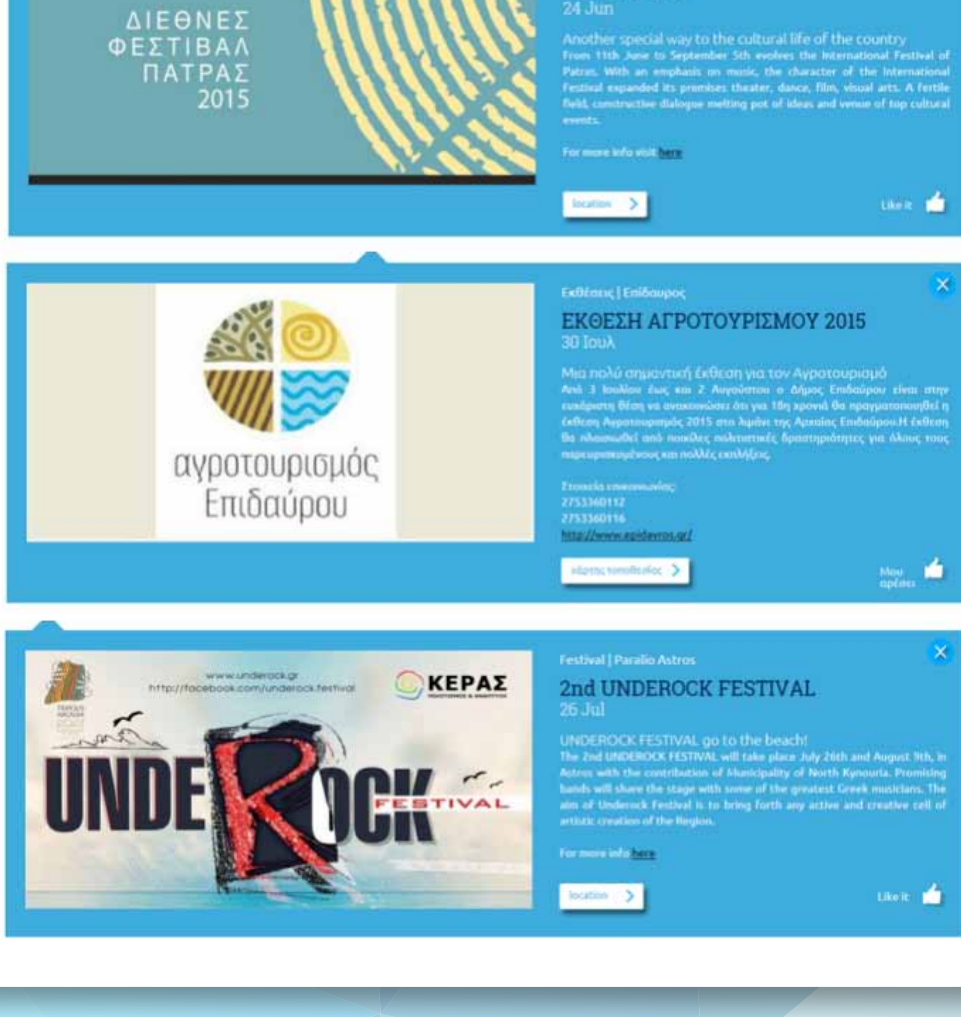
ΔΙΕΘΝΕΣ
ΦΕΣΤΙΒΑΛ
ΠΑΤΡΑΣ
2015

24 Jun

Another special way to the cultural life of the country
From 11th June to September 5th evolves the International Festival of Patras. With an emphasis on music, the character of the International Festival expanded its premises theater, dance, film, visual arts. A fertile field, constructive dialogue melting pot of ideas and venue of top cultural events.

For more info visit here

location >

Like it

Εκθέσεις | Επίδαυρος
ΕΚΘΕΣΗ ΑΓΡΟΤΟΥΡΙΣΜΟΥ 2015
30 Ιουλ

αγροτουρισμός Επιδαύρου

Μια πολύ σημαντική έκθεση για τον Αγροτουρισμό
Από 3 Ιουλίου έως και 2 Αυγούστου ο Δήμος Επιδαύρου είναι στην ευχάριστη θέση να ανακοινώσει ότι για 18η χρονιά θα πραγματοποιηθεί η έκθεση Αγροτουρισμός 2015 στο λιμάνι της Αρχαίας Επιδαύρου.Η έκθεση θα πλαισιωθεί από ποικίλες πολιτιστικές δραστηριότητες για όλους τους παρευρισκομένους και πολλές εκπλήξεις.

Στοιχεία επικοινωνίας:
2753360112
2753360116
http://www.epidavros.gr/

χάρτης τοποθεσίας >

Μου αρέσει

www.underock.gr
http://facebook.com/underock.festival
ΚΕΡΑΣ
UNDERROCK FESTIVAL

Festival | Paralio Astros
2nd UNDEROCK FESTIVAL
26 Jul

UNDEROCK FESTIVAL go to the beach!
The 2nd UNDEROCK FESTIVAL will take place July 26th and August 9th, in Astros with the contribution of Municipality of North Kynouria. Promising bands will share the stage with some of the greatest Greek musicians. The aim of Underock Festival is to bring forth any active and creative cell of artistic creation of the Region.

For more info here

location >

Like it